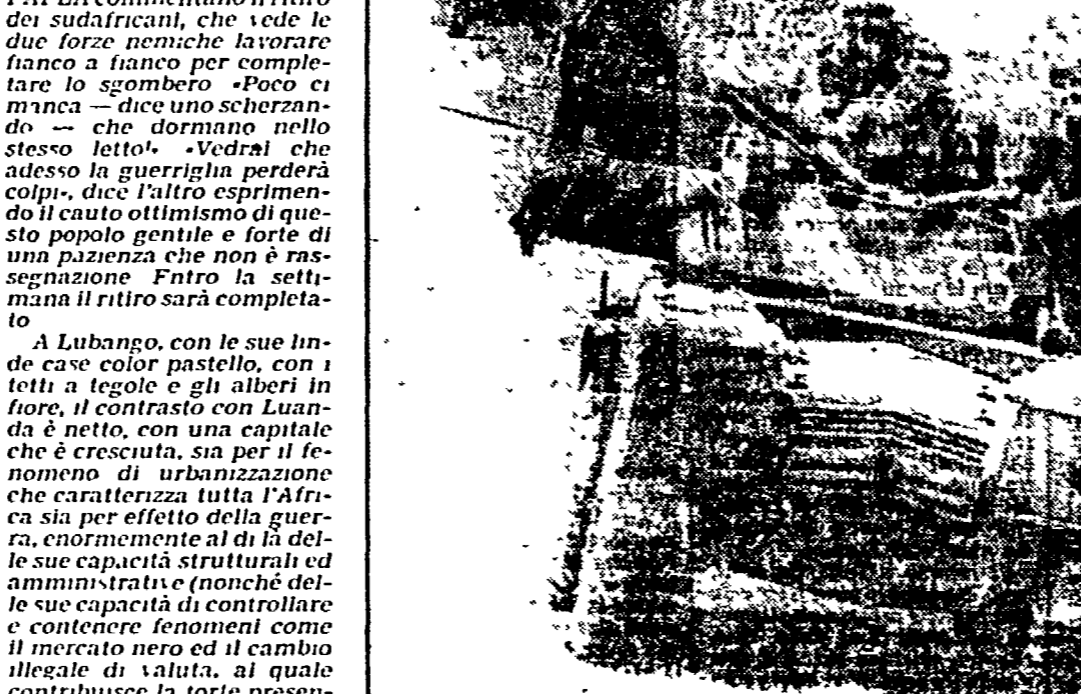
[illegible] dei sudafricani, che vede le due forze nemiche lavorare fianco a fianco per completare lo sgombero «Poco ci manca — dice uno scherzando — che dormano nello stesso letto!» «Vedrai che adesso la guerriglia perderà colpi», dice l'altro esprimendo il cauto ottimismo di questo popolo gentile e forte di una pazienza che non è rassegnazione Entro la settimana il ritiro sarà completato

A Lubango, con le sue linde case color pastello, con i tetti a tegole e gli alberi in fiore, il contrasto con Luanda è netto, con una capitale che è cresciuta, sia per il fenomeno di urbanizzazione che caratterizza tutta l'Africa sia per effetto della guerra, enormemente al di là delle sue capacità strutturali ed amministrative (nonché delle sue capacità di controllare e contenere fenomeni come il mercato nero ed il cambio illegale di valuta, al quale contribuisce la forte presen-